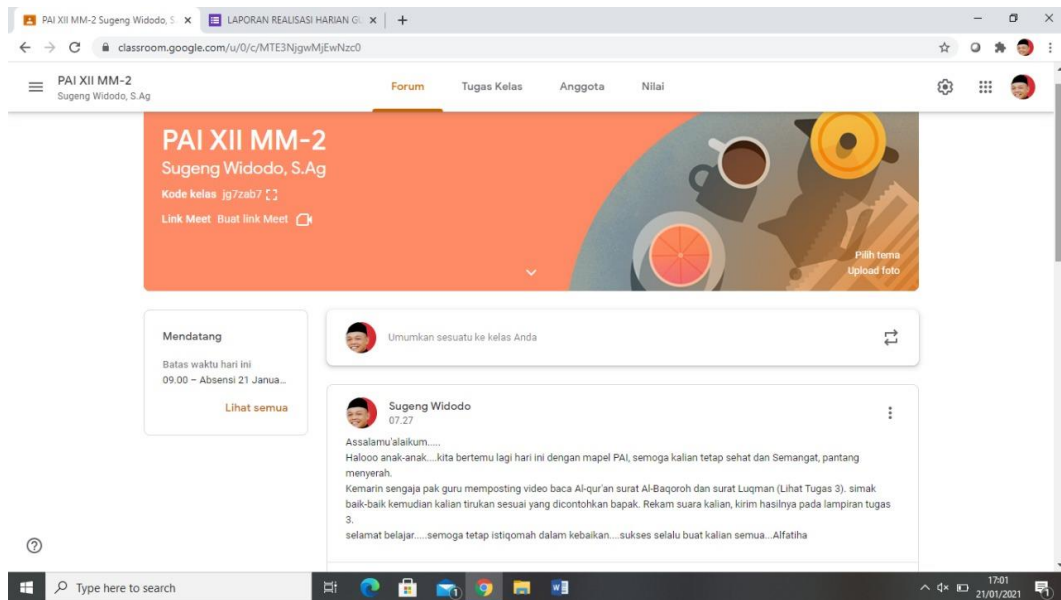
PAI XII MM-2 Sugeng Widodo, S. ×
LAPORAN REALISASI HARIAN GU ×
+

classroom.google.com/u/0/c/MTE3NjgwMjEwNzc0

PAI XII MM-2
Sugeng Widodo, S.Ag

Forum
Tugas Kelas
Anggota
Nilai

PAI XII MM-2
Sugeng Widodo, S.Ag
Kode kelas jg7zab7
Link Meet Buat link Meet

Pilih tema
Upload foto

Mendatang
Batas waktu hari ini
09.00 – Absensi 21 Janua...
Lihat semua

Umumkan sesuatu ke kelas Anda

Sugeng Widodo
07.27

Assalamu'alaikum.....
Halooo anak-anak....kita bertemu lagi hari ini dengan mapel PAI, semoga kalian tetap sehat dan Semangat, pantang menyerah.
Kemarin sengaja pak guru memposting video baca Al-qur'an surat Al-Baqoroh dan surat Luqman (Lihat Tugas 3). simak baik-baik kemudian kalian tirukan sesuai yang dicontohkan bapak. Rekam suara kalian, kirim hasilnya pada lampiran tugas 3.
selamat belajar.....semoga tetap istiqomah dalam kebaikan....sukses selalu buat kalian semua...Alfatiha

Type here to search

17:01
21/01/2021